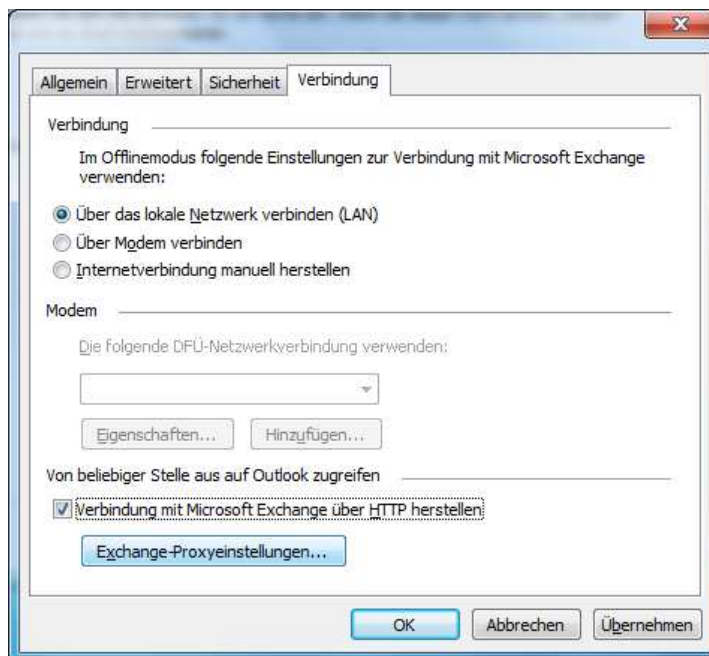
Allgemein | Erweitert | Sicherheit | Verbindung

Verbindung

Im Offlinemodus folgende Einstellungen zur Verbindung mit Microsoft Exchange verwenden:

Über das lokale Netzwerk verbinden (LAN)

Über Modem verbinden

Internetverbindung manuell herstellen

Modem

Die folgende DFÜ-Netzwerkverbindung verwenden:

Eigenschaften...

Hinzufügen...

Von beliebiger Stelle aus auf Outlook zugreifen

Verbindung mit Microsoft Exchange über HTTP herstellen

Exchange-Proxyeinstellungen...

OK

Abbrechen

Übernehmen